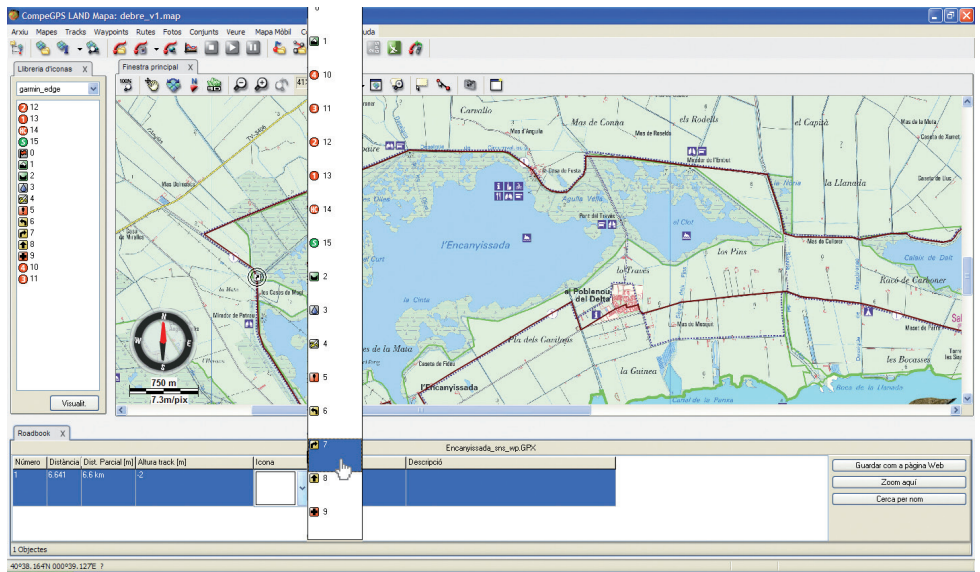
CompeGPS LAND Mapa: debre_v1.map

Arxiu Mapes Tracks Waypoints Rutes Fotos Conjunts Veure Mapa Mòbil Co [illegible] uda

Llibreria d'icones X
gamin_edge
12
13
14
15
0
1
2
3
4
5
6
7
8
9
10
11
Visualit.

Finestra principal X

0
1
10
11
12
13
14
15
2
3
4
5
6
7
8
9

Carrallo
Mas de Conna
els Rodells
el Capità
Mas d'Angulla
Mas de Bertomeu
Mas de Xamet
Mas de Xampo
Mirador de l'Alcavó
Cal Gas de Pasta
Mas del Cunca
Pas de Visuillo
Aigua Velle
la Noria
la Llanala
Port del Fangar
Mas de Coto
l'Encanyissada
el Clot
les Pins
Mas de Colet
Calaix de Bereta
Raco de Carbonet
el Curt
la Cinta
el Poblenou del Delta
Mas de Mauque
la Mata
Pla dels Cavalls
de la Maia
la Guinea
l'Encanyissada
les Bocasses
Caseta de Fidel
Mirador de Pescans
Les Cases de Maia
750 m
7.3m/pix

Roadbook X
Encanyissada_sns_wp.GPX
| Número | Distància | Dist. Parcial [m] | Altura track [m] | Icona | Descripció |
|---|---|---|---|---|---|
| 1 | 6.641 | 6.6 km | -2 | | |

Guardar com a pàgina Web
Zoom aquí
Cerca per nom

1 Objectes
40°38.164'N 000°39.127'E ?